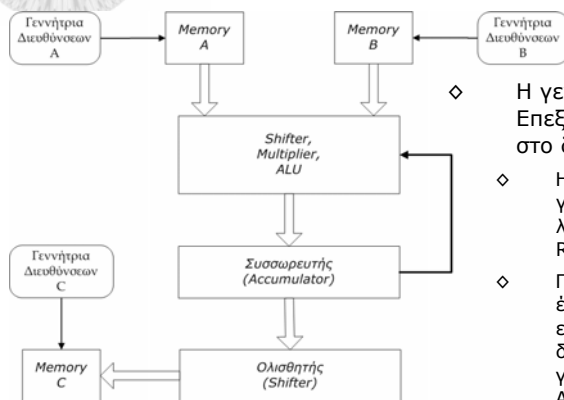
Γεννήτρια Διευθύνσεων A

Memory A

Memory B

Γεννήτρια Διευθύνσεων B

Shifter, Multiplier, ALU

Συσσωρευτής (Accumulator)

Γεννήτρια Διευθύνσεων C

Memory C

Ολισθητής (Shifter)

◇ Η γε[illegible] Επεξ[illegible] στο ά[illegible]

◇ Η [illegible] γ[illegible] λ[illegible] R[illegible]

◇ Γ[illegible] έ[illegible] ε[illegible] δ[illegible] γ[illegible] Δ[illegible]